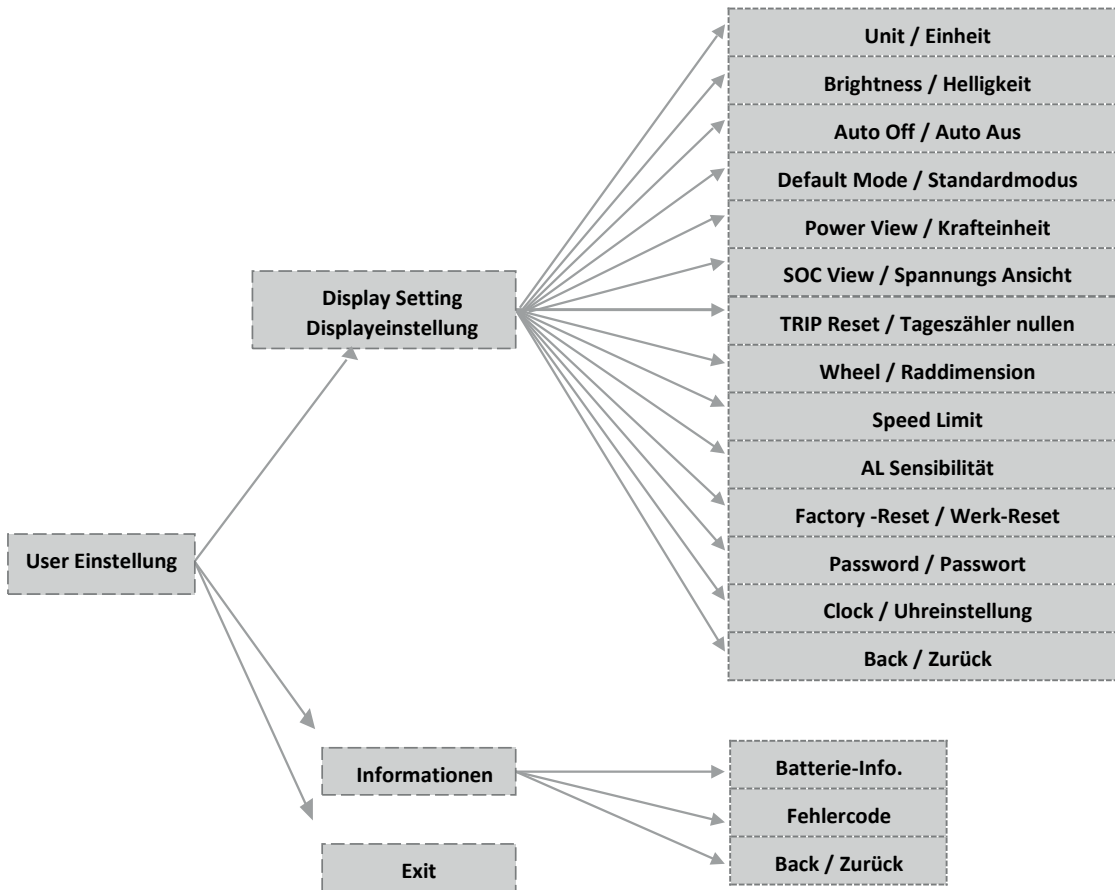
User Einstellung

Display Setting
Displayeinstellung

Unit / Einheit
Brightness / Helligkeit
Auto Off / Auto Aus
Default Mode / Standardmodus
Power View / Krafteinheit
SOC View / Spannungs Ansicht
TRIP Reset / Tageszähler nullen
Wheel / Raddimension
Speed Limit
AL Sensibilität
Factory -Reset / Werk-Reset
Password / Passwort
Clock / Uhreinstellung
Back / Zurück

Informationen

Batterie-Info.
Fehlercode
Back / Zurück

Exit